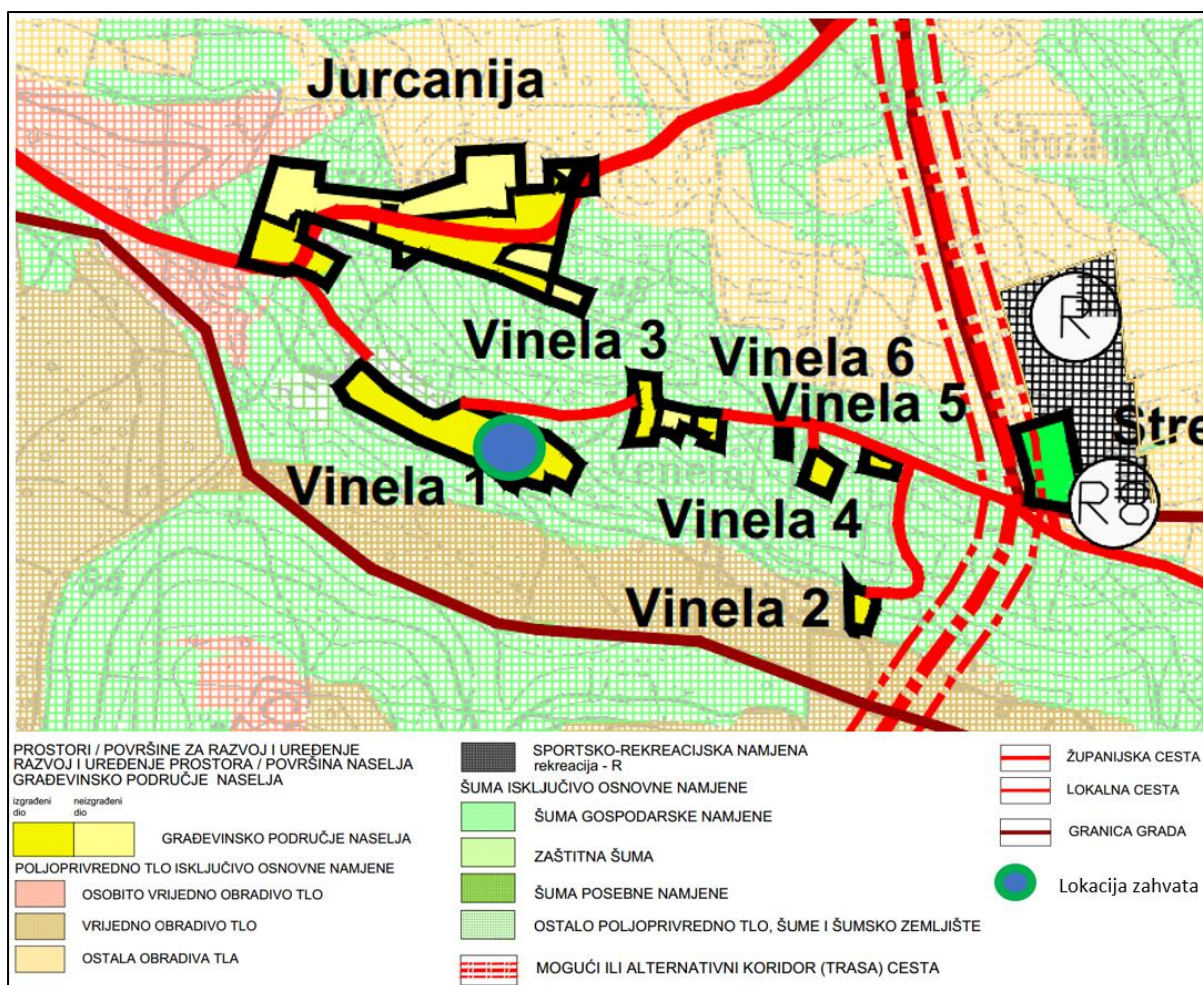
Jurcanija

Vinela 3

Vinela 6

Vinela 5

Vinela 1

Vinela 4

Vinela 2

R

R8

Stre

PROSTORI / POVRŠINE ZA RAZVOJ I UREĐENJE RAZVOJ I UREĐENJE PROSTORA / POVRŠINA NASELJA GRAĐEVINSKO PODRUČJE NASELJA

izgrađeni dio

neizgrađeni dio

GRAĐEVINSKO PODRUČJE NASELJA

POLJOPRIVREDNO TLO ISKLJUČIVO OSNOVNE NAMJENE

OSOBITO VRIJEDNO OBRADIVO TLO

VRIJEDNO OBRADIVO TLO

OSTALA OBRADIVA TLA

SPORTSKO-REKREACIJSKA NAMJENA rekreacija - R

ŠUMA ISKLJUČIVO OSNOVNE NAMJENE

ŠUMA GOSPODARSKE NAMJENE

ZAŠTITNA ŠUMA

ŠUMA POSEBNE NAMJENE

OSTALO POLJOPRIVREDNO TLO, ŠUME I ŠUMSKO ZEMLJIŠTE

MOGUĆI ILI ALTERNATIVNI KORIDOR (TRASA) CESTA

ŽUPANIJSKA CESTA

LOKALNA CESTA

GRANICA GRADA

Lokacija zahvata